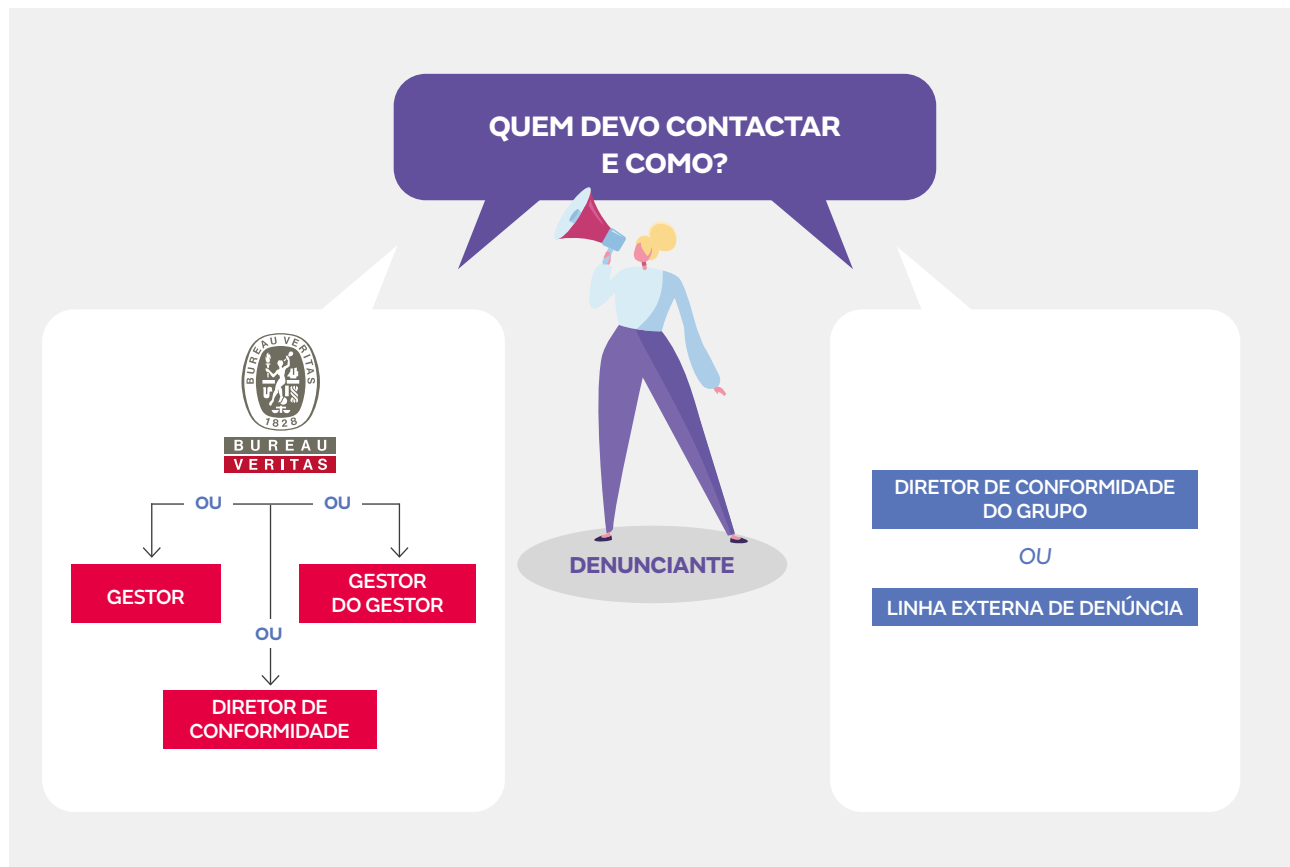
QUEM DEVO CONTACTAR E COMO?

BUREAU VERITAS 1828

BUREAU VERITAS

OU

OU

GESTOR

GESTOR DO GESTOR

OU

DIRETOR DE CONFORMIDADE

DENUNCIANTE

DIRETOR DE CONFORMIDADE DO GRUPO

OU

LINHA EXTERNA DE DENÚNCIA